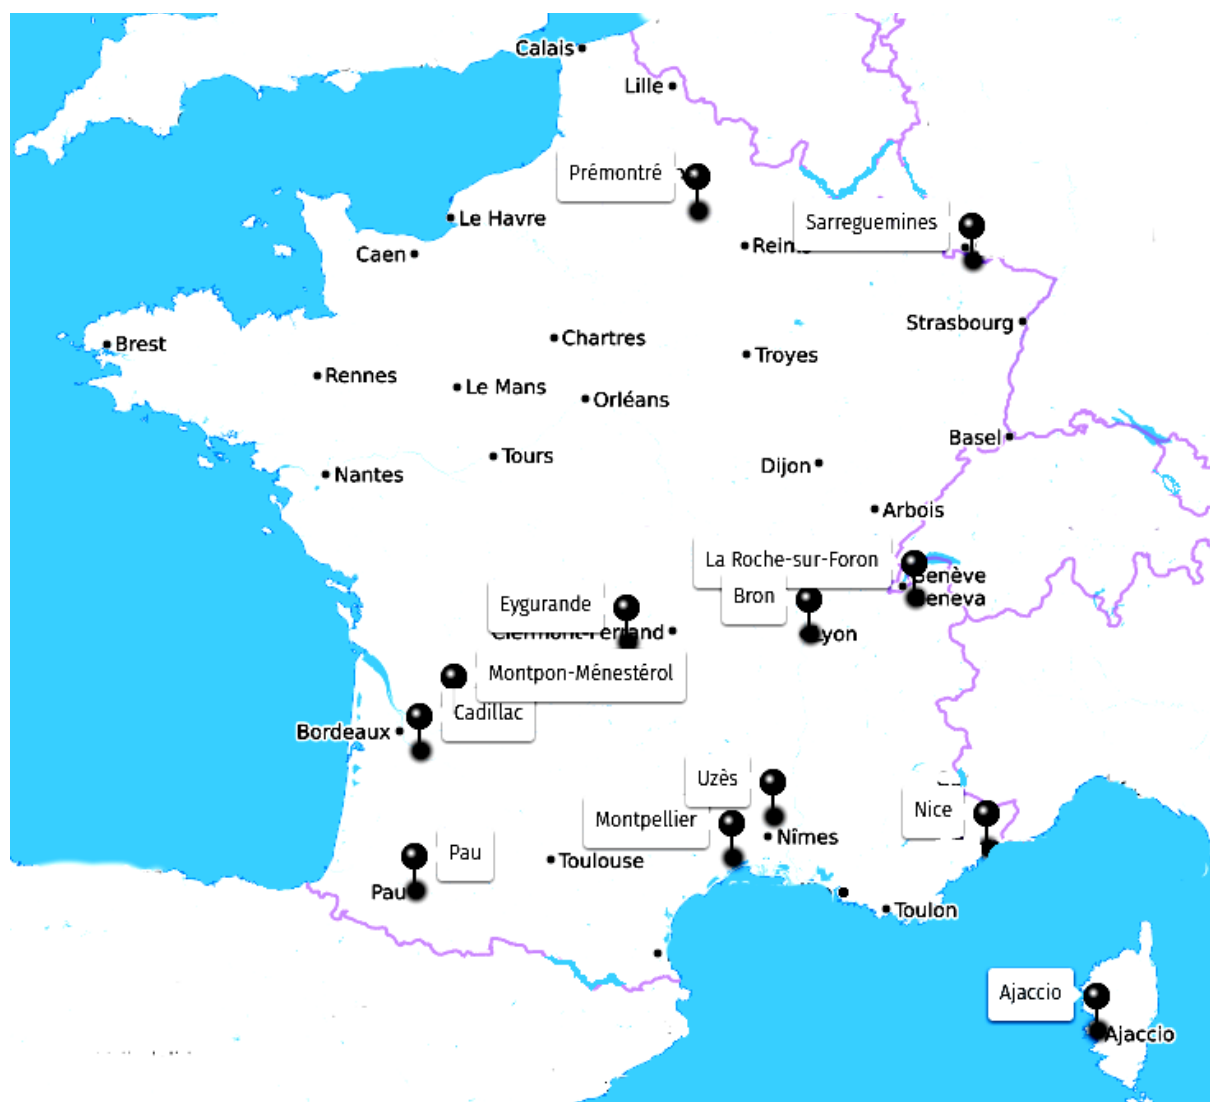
Calais
Lille
Prémontré
Le Havre
Reims
Sarreguemines
Caen
Strasbourg
Brest
Chartres
Troyes
Rennes
Le Mans
Orléans
Basel
Tours
Dijon
Nantes
Arbois
La Roche-sur-Foron
Genève
Geneva
Bron
Eygurande
Clermont-Ferrand
Lyon
Montpon-Ménestérol
Cadillac
Bordeaux
Uzès
Montpellier
Nîmes
Nice
Pau
Toulouse
Pau
Toulon
Ajaccio
Ajaccio